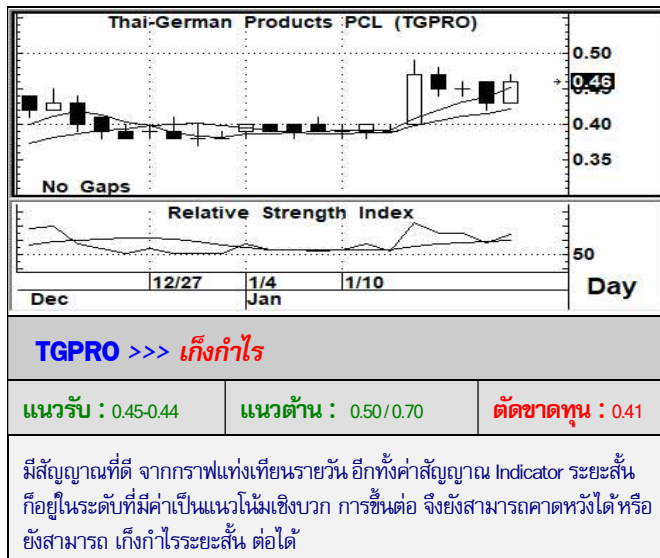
Thai-German Products PCL (TGPRO)

0.50

0.46

0.40

0.35

No Gaps

Relative Strength Index

50

12/27

1/4

1/10

Dec

Jan

Day

TGPRO >>> เก็งกำไร

| แนวรับ : 0.45-0.44 | แนวต้าน : 0.50 / 0.70 | ตัดขาดทุน : 0.41 |
|---|---|---|

มีสัญญาณที่ดี จากกราฟแท่งเทียนรายวัน อีกทั้งค่าสัญญาณ Indicator ระยะสั้น ก็อยู่ในระดับที่มีค่าเป็นแนวโน้มเชิงบวก การขึ้นต่อ จึงยังสามารถคาดหวังได้ หรือ ยังสามารถ เก็งกำไรระยะสั้น ต่อได้